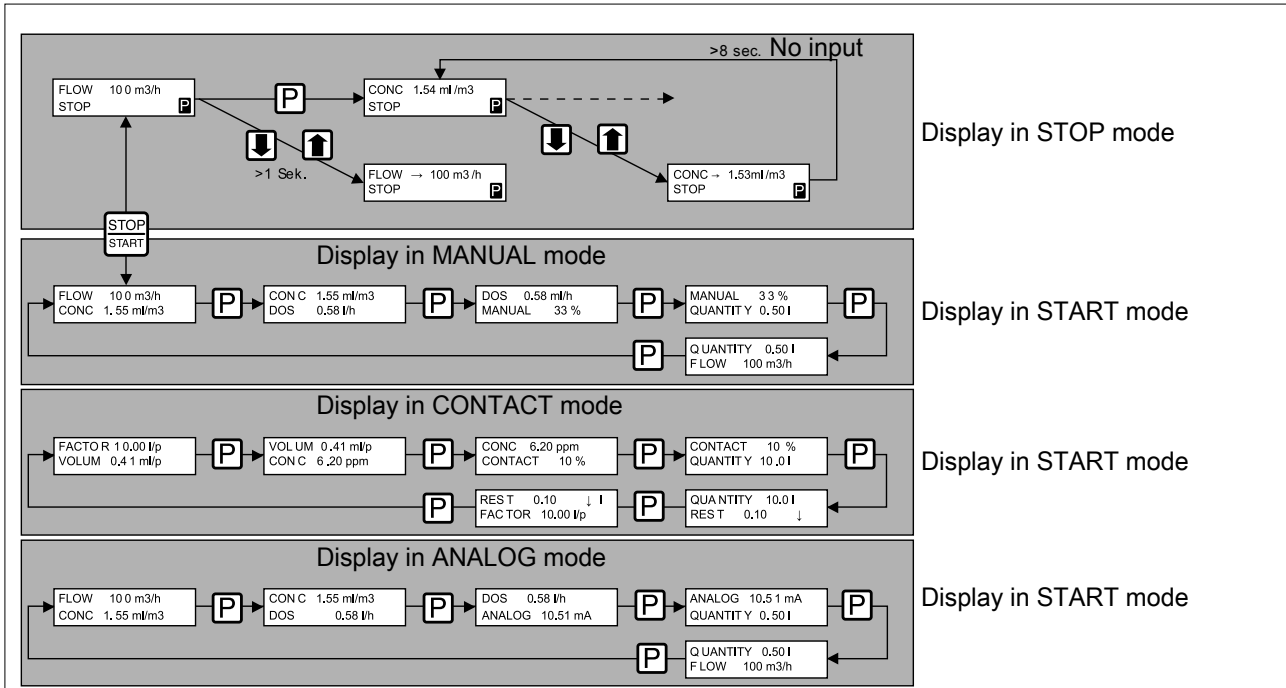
>8 sec. No input

FLOW 10 0 m3/h
STOP P

P

CONC 1.54 ml /m3
STOP P

>1 Sek.

FLOW → 100 m3 /h
STOP P

CONC → 1.53ml /m3
STOP P

Display in STOP mode

STOP
START

Display in MANUAL mode

FLOW 10 0 m3/h
CONC 1. 55 ml/m3

P

CON C 1.55 ml/m3
DOS 0.58 l/h

P

DOS 0.58 ml/h
MANUAL 33 %

P

MANUAL 3 3 %
QUANTIT Y 0.50 l

P

Q UANTITY 0.50 l
F LOW 100 m3/h

P

Display in START mode

Display in CONTACT mode

FACTO R 1 0.00 l/p
VOLUM 0.4 1 ml/p

P

VOL UM 0.41 ml/p
CON C 6 .20 ppm

P

CONC 6.20 ppm
CONTACT 10 %

P

CONTACT 10 %
QUANTIT Y 10 .0 l

P

QUA NTITY 10.0 l
RES T 0.10 ↓

P

RES T 0.10 ↓ l
FAC TOR 10.00 l/p

P

Display in START mode

Display in ANALOG mode

FLOW 10 0 m3/h
CONC 1. 55 ml/m3

P

CON C 1.55 ml/m3
DOS 0.58 l/h

P

DOS 0.58 l/h
ANALOG 10.51 mA

P

ANALOG 10.5 1 mA
QUANTITY 0.50 l

P

Q UANTITY 0.50 l
F LOW 100 m3/h

P

Display in START mode